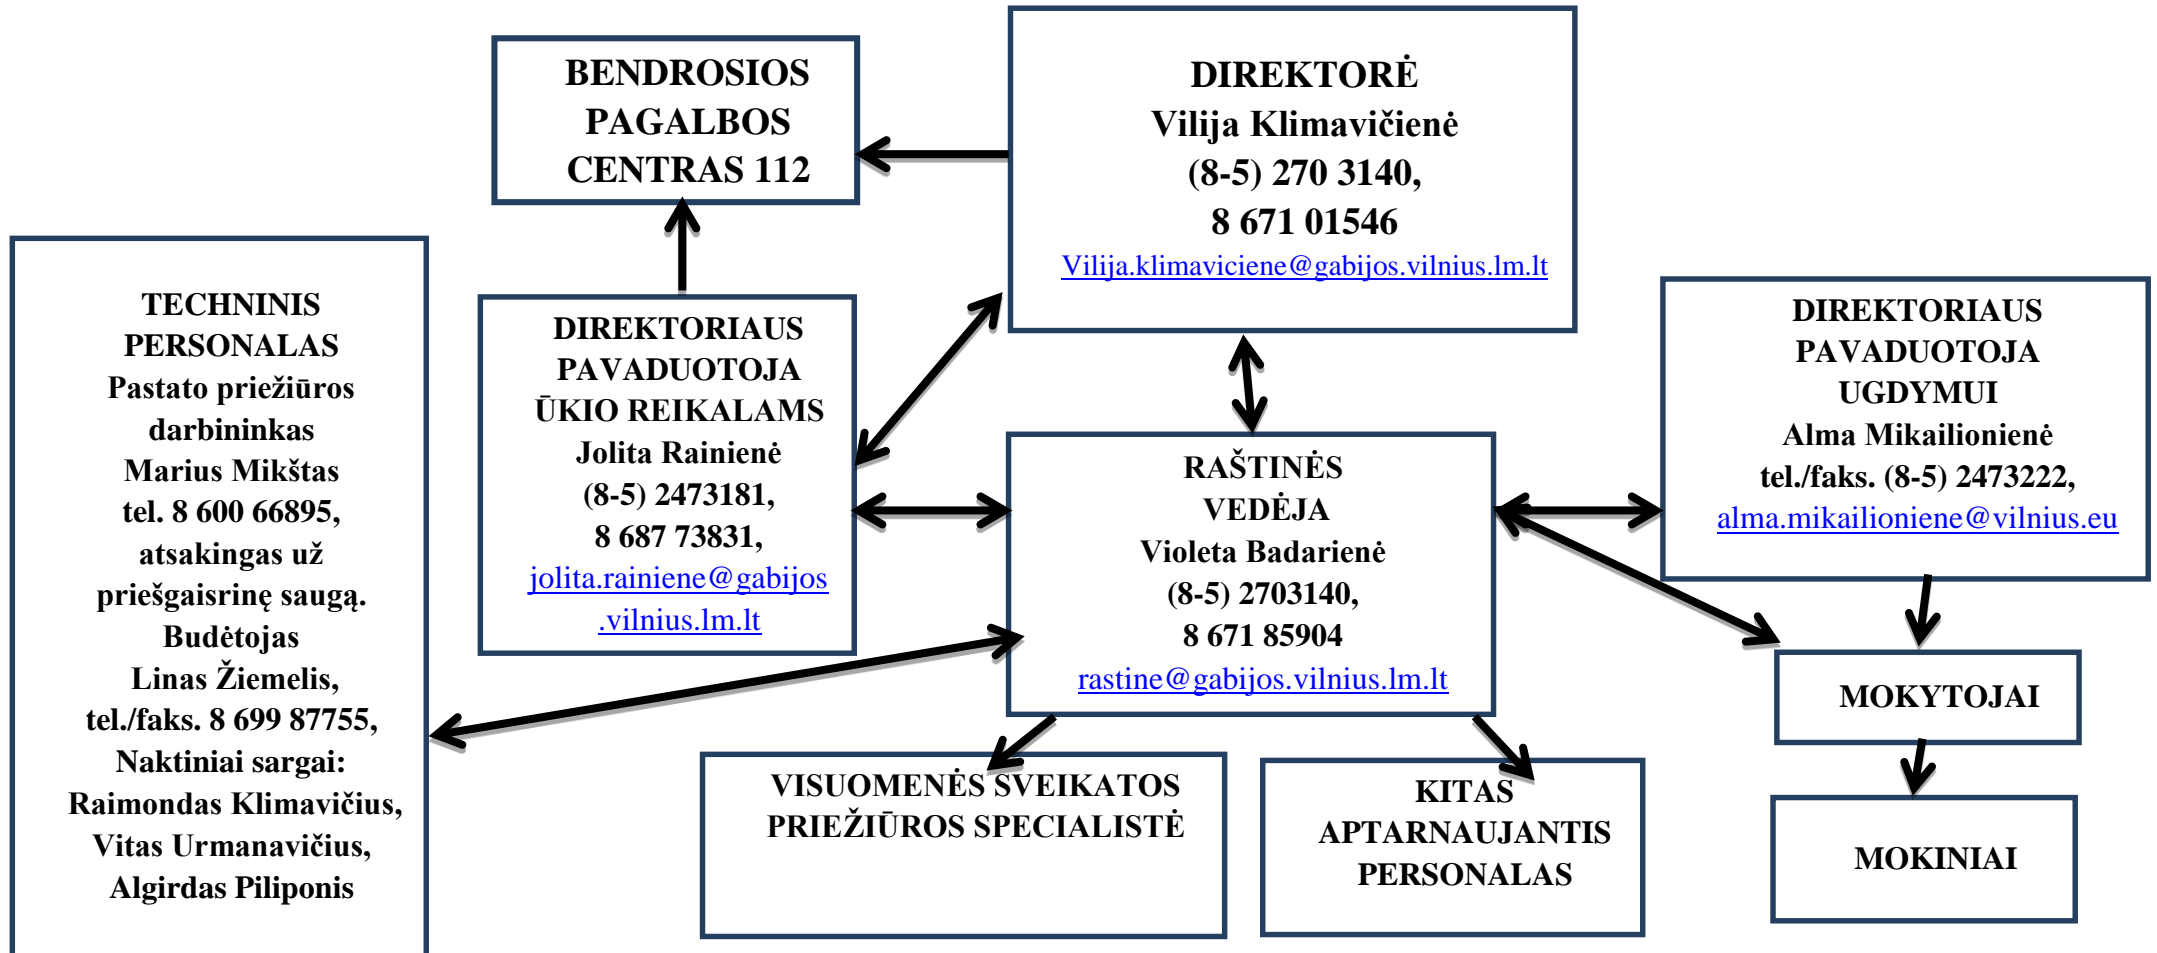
BENDROSIOS PAGALBOS CENTRAS 112

DIREKTORĖ
Vilija Klimavičienė
(8-5) 270 3140,
8 671 01546
Vilija.klimaviciene@gabijos.vilnius.lm.lt

TECHNINIS PERSONALAS
Pastato priežiūros darbininkas
Marius Mikštas
tel. 8 600 66895,
atsakingas už priešgaisrinę saugą.
Budėtojas
Linas Žiemelis,
tel./faks. 8 699 87755,
Naktiniai sargai:
Raimondas Klimavičius,
Vitas Urmanavičius,
Algirdas Piliponis

DIREKTORIAUS PAVADUOTOJA ŪKIO REIKALAMS
Jolita Rainienė
(8-5) 2473181,
8 687 73831,
jolita.rainiene@gabijos.vilnius.lm.lt

RAŠTINĖS VEDĖJA
Violeta Badarienė
(8-5) 2703140,
8 671 85904
rastine@gabijos.vilnius.lm.lt

DIREKTORIAUS PAVADUOTOJA UGDYMUI
Alma Mikailionienė
tel./faks. (8-5) 2473222,
alma.mikailioniene@vilnius.eu

MOKYTOJAI

MOKINIAI

VISUOMENĖS SVEIKATOS PRIEŽIŪROS SPECIALISTĖ

KITAS APTARNAUJANTIS PERSONALAS